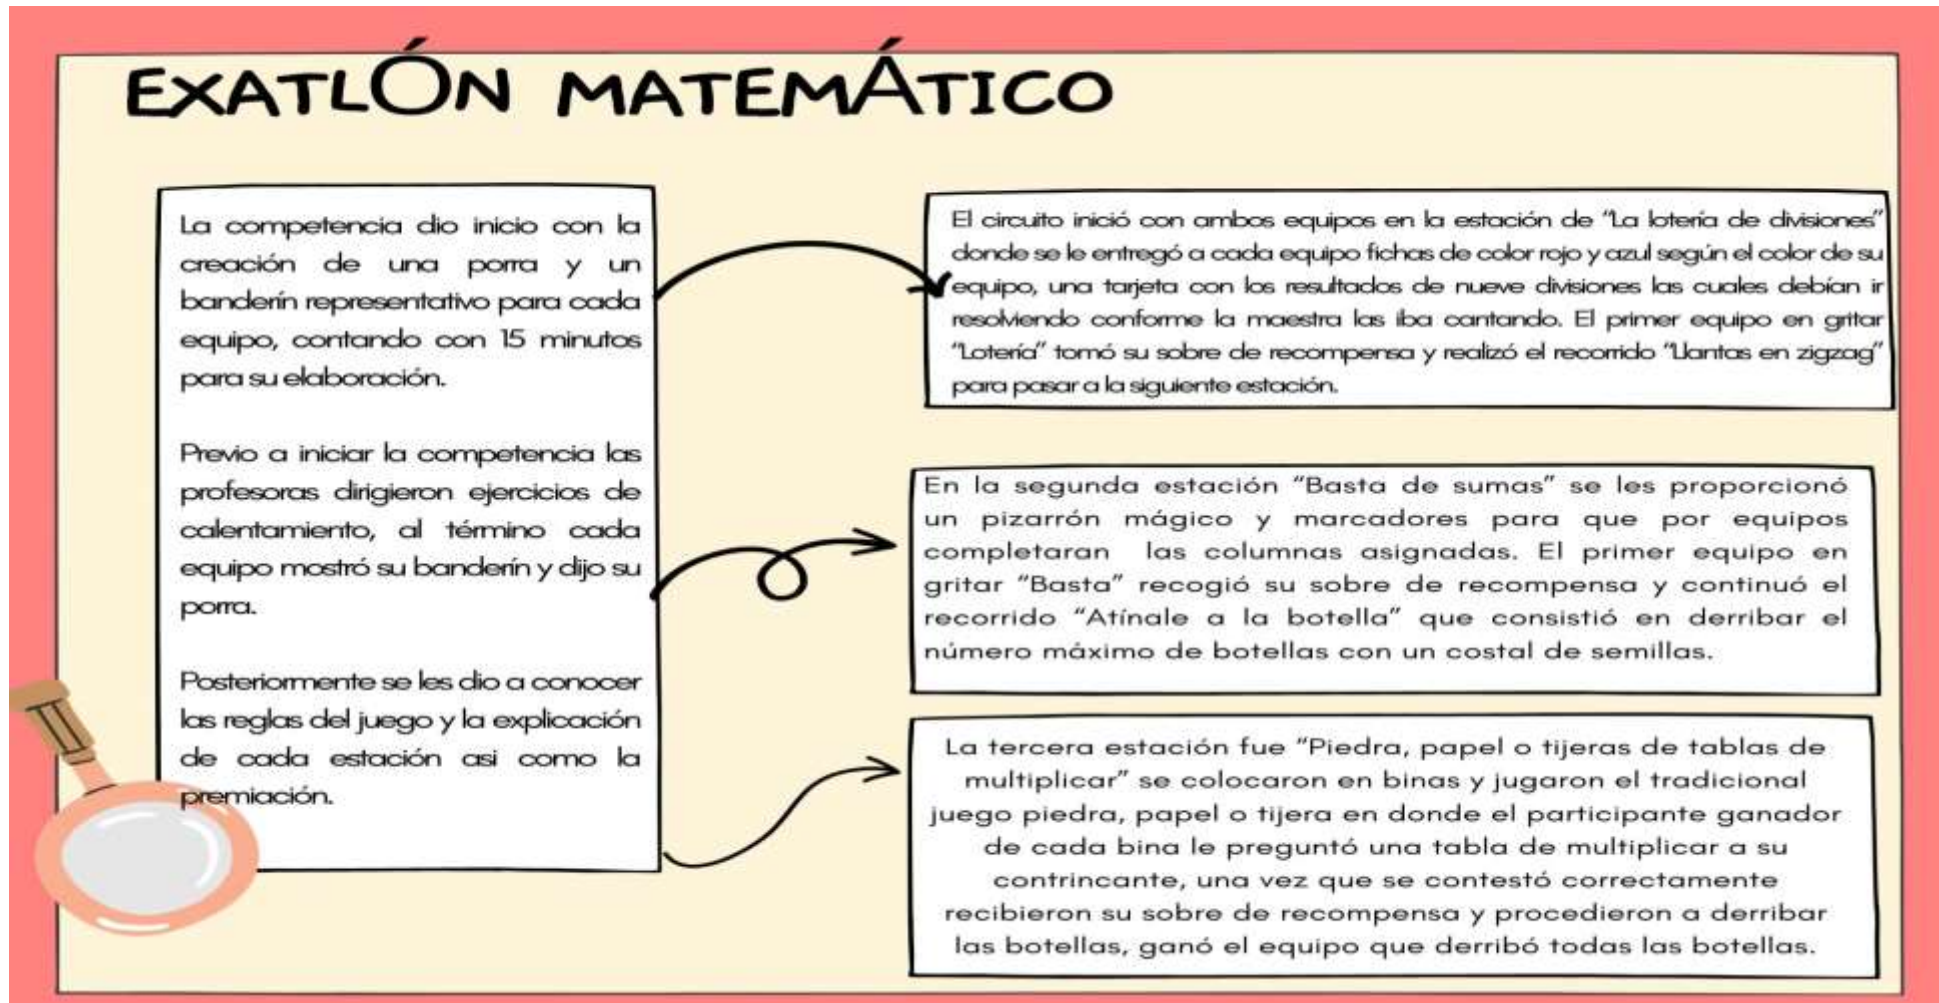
EXATLÓN MATEMÁTICO

La competencia dio inicio con la creación de una porra y un banderín representativo para cada equipo, contando con 15 minutos para su elaboración.

Previo a iniciar la competencia las profesoras dirigieron ejercicios de calentamiento, al término cada equipo mostró su banderín y dijo su porra.

Posteriormente se les dio a conocer las reglas del juego y la explicación de cada estación asi como la premiación.

El circuito inició con ambos equipos en la estación de "La lotería de divisiones" donde se le entregó a cada equipo fichas de color rojo y azul según el color de su equipo, una tarjeta con los resultados de nueve divisiones las cuales debían ir resolviendo conforme la maestra las iba cantando. El primer equipo en gritar "Lotería" tomó su sobre de recompensa y realizó el recorrido "Llantas en zigzag" para pasar a la siguiente estación.

En la segunda estación "Basta de sumas" se les proporcionó un pizarrón mágico y marcadores para que por equipos completaran las columnas asignadas. El primer equipo en gritar "Basta" recogió su sobre de recompensa y continuó el recorrido "Atínale a la botella" que consistió en derribar el número máximo de botellas con un costal de semillas.

La tercera estación fue "Piedra, papel o tijeras de tablas de multiplicar" se colocaron en binas y jugaron el tradicional juego piedra, papel o tijera en donde el participante ganador de cada bina le preguntó una tabla de multiplicar a su contrincante, una vez que se contestó correctamente recibieron su sobre de recompensa y procedieron a derribar las botellas, ganó el equipo que derribó todas las botellas.